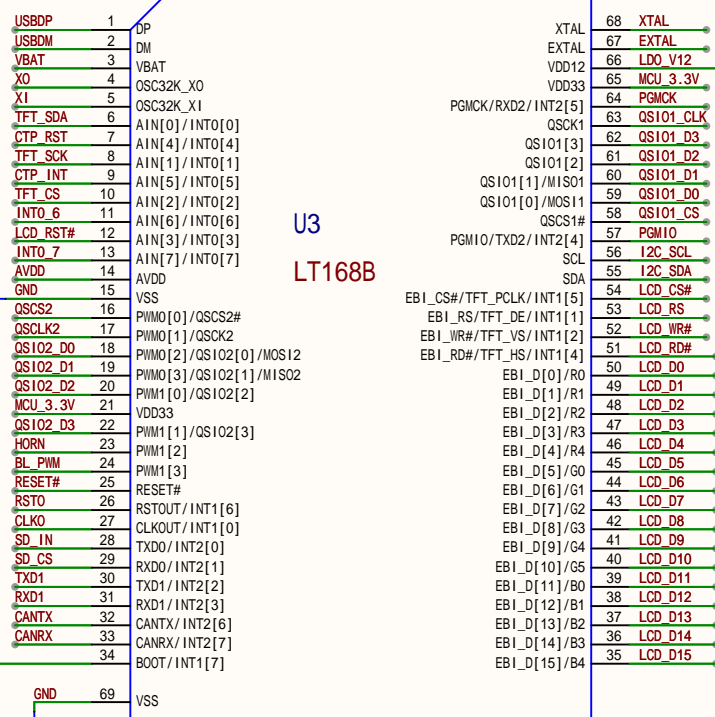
USBDP 1 DP
USBDM 2 DM
VBAT 3 VBAT
XO 4 OSC32K_XO
XI 5 OSC32K_XI
TFT_SDA 6 AIN[0]/INT0[0]
CTP_RST 7 AIN[4]/INT0[4]
TFT_SCK 8 AIN[1]/INT0[1]
CTP_INT 9 AIN[5]/INT0[5]
TFT_CS 10 AIN[2]/INT0[2]
INT0_6 11 AIN[6]/INT0[6]
LCD_RST# 12 AIN[3]/INT0[3]
INT0_7 13 AIN[7]/INT0[7]
AVDD 14 AVDD
GND 15 VSS
QSCS2 16 PWM0[0]/QSCS2#
QSCLK2 17 PWM0[1]/QSCK2
QSIO2_D0 18 PWM0[2]/QSIO2[0]/MOSI2
QSIO2_D1 19 PWM0[3]/QSIO2[1]/MISO2
QSIO2_D2 20 PWM1[0]/QSIO2[2]
MCU_3.3V 21 VDD33
QSIO2_D3 22 PWM1[1]/QSIO2[3]
HORN 23 PWM1[2]
BL_PWM 24 PWM1[3]
RESET# 25 RESET#
RSTO 26 RSTOUT/INT1[6]
CLKO 27 CLKOUT/INT1[0]
SD_IN 28 TXD0/INT2[0]
SD_CS 29 RXD0/INT2[1]
TXD1 30 TXD1/INT2[2]
RXD1 31 RXD1/INT2[3]
CANTX 32 CANTX/INT2[6]
CANRX 33 CANRX/INT2[7]
34 BOOT/INT1[7]
GND 69 VSS

U3
LT168B

XTAL 68 XTAL
EXTAL 67 EXTAL
VDD12 66 LDO_V12
VDD33 65 MCU_3.3V
PGMCK/RXD2/INT2[5] 64 PGMCK
QSCK1 63 QSIO1_CLK
QSIO1[3] 62 QSIO1_D3
QSIO1[2] 61 QSIO1_D2
QSIO1[1]/MISO1 60 QSIO1_D1
QSIO1[0]/MOSI1 59 QSIO1_D0
QSCS1# 58 QSIO1_CS
PGMIO/TXD2/INT2[4] 57 PGMIO
SCL 56 I2C_SCL
SDA 55 I2C_SDA
EBI_CS#/TFT_PCLK/INT1[5] 54 LCD_CS#
EBI_RS/TFT_DE/INT1[1] 53 LCD_RS
EBI_WR#/TFT_VS/INT1[2] 52 LCD_WR#
EBI_RD#/TFT_HS/INT1[4] 51 LCD_RD#
EBI_D[0]/R0 50 LCD_D0
EBI_D[1]/R1 49 LCD_D1
EBI_D[2]/R2 48 LCD_D2
EBI_D[3]/R3 47 LCD_D3
EBI_D[4]/R4 46 LCD_D4
EBI_D[5]/G0 45 LCD_D5
EBI_D[6]/G1 44 LCD_D6
EBI_D[7]/G2 43 LCD_D7
EBI_D[8]/G3 42 LCD_D8
EBI_D[9]/G4 41 LCD_D9
EBI_D[10]/G5 40 LCD_D10
EBI_D[11]/B0 39 LCD_D11
EBI_D[12]/B1 38 LCD_D12
EBI_D[13]/B2 37 LCD_D13
EBI_D[14]/B3 36 LCD_D14
EBI_D[15]/B4 35 LCD_D15